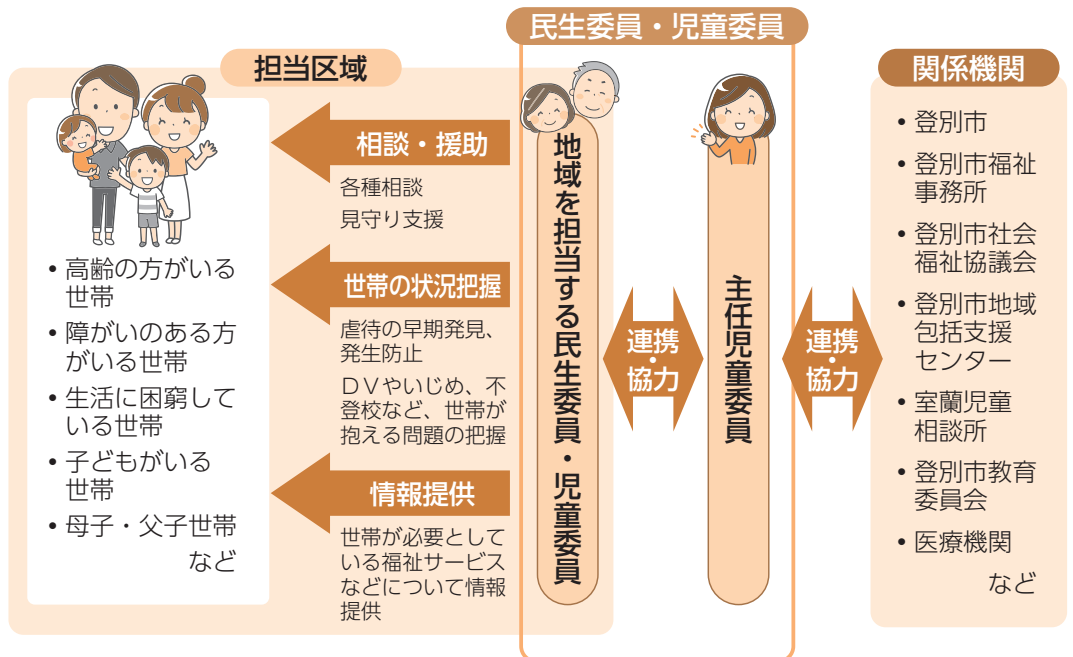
民生委員・児童委員

担当区域

• 高齢の方がいる世帯
• 障がいのある方がいる世帯
• 生活に困窮している世帯
• 子どもがいる世帯
• 母子・父子世帯
など

相談・援助
各種相談
見守り支援

世帯の状況把握
虐待の早期発見、発生防止
ＤＶやいじめ、不登校など、世帯が抱える問題の把握

情報提供
世帯が必要としている福祉サービスなどについて情報提供

地域を担当する民生委員・児童委員

連携・協力

主任児童委員

連携・協力

関係機関

• 登別市
• 登別市福祉事務所
• 登別市社会福祉協議会
• 登別市地域包括支援センター
• 室蘭児童相談所
• 登別市教育委員会
• 医療機関
など